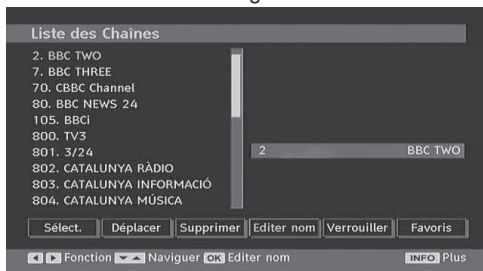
Liste des Chaînes

2. BBC TWO
7. BBC THREE
70. CBBC Channel
80. BBC NEWS 24
105. BBCi
800. TV3
801. 3/24
802. CATALUNYA RÀDIO
803. CATALUNYA INFORMACIÓ
804. CATALUNYA MÚSICA

2 BBC TWO

Sélect. Déplacer Supprimer Editer nom Verrouiller Favoris

Fonction Naviguer OK Editer nom INFO Plus